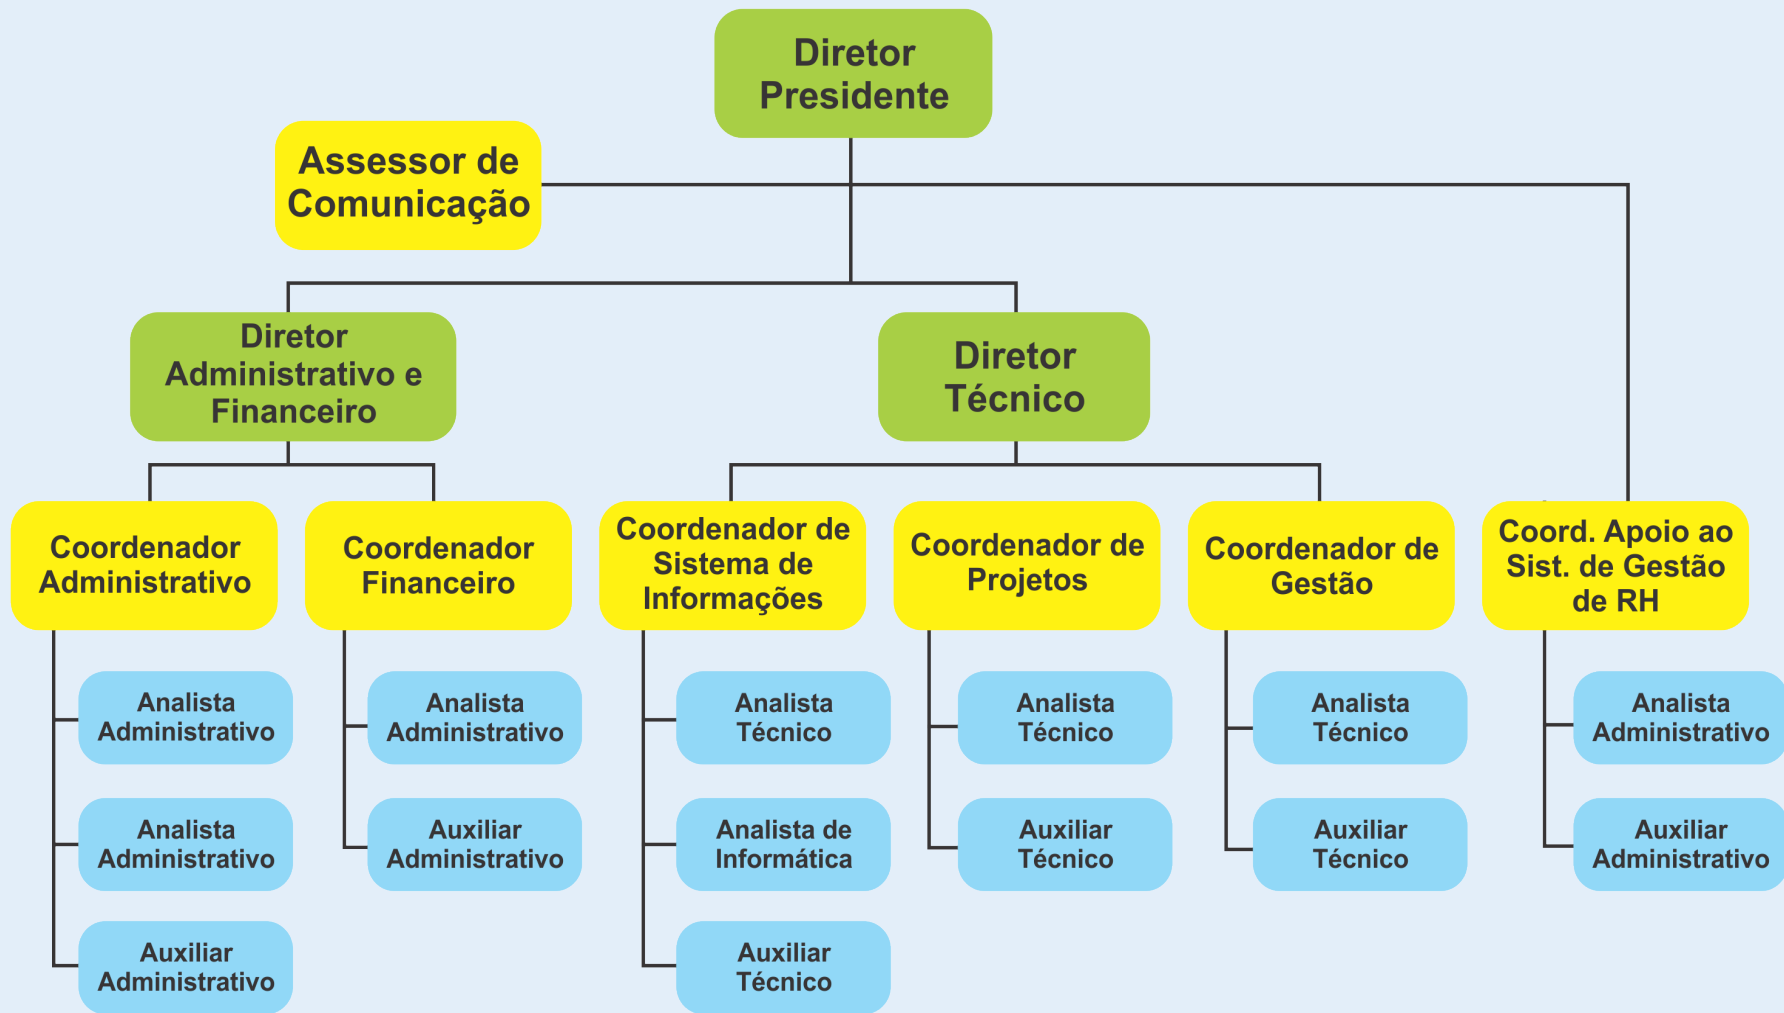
Diretor Presidente

Assessor de Comunicação

Diretor Administrativo e Financeiro

Diretor Técnico

Coordenador Administrativo

Analista Administrativo

Analista Administrativo

Auxiliar Administrativo

Coordenador Financeiro

Analista Administrativo

Auxiliar Administrativo

Coordenador de Sistema de Informações

Analista Técnico

Analista de Informática

Auxiliar Técnico

Coordenador de Projetos

Analista Técnico

Auxiliar Técnico

Coordenador de Gestão

Analista Técnico

Auxiliar Técnico

Coord. Apoio ao Sist. de Gestão de RH

Analista Administrativo

Auxiliar Administrativo